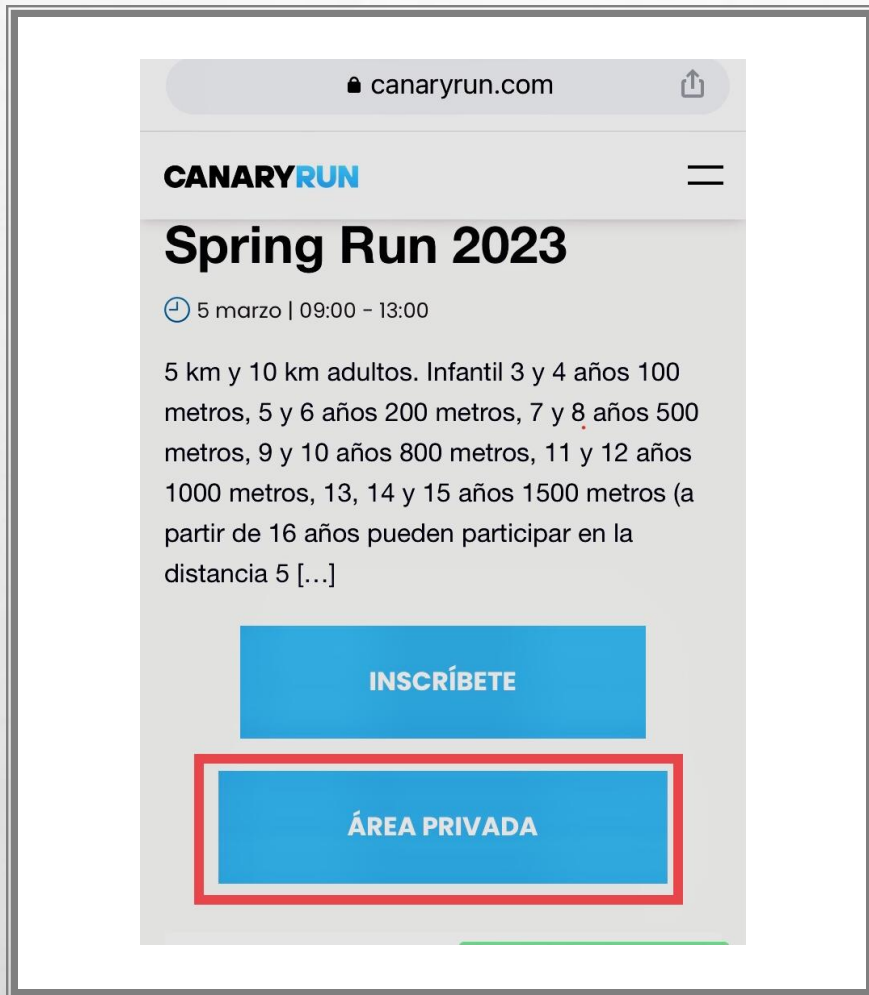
canaryrun.com

CANARYRUN

Spring Run 2023

5 marzo | 09:00 - 13:00

5 km y 10 km adultos. Infantil 3 y 4 años 100 metros, 5 y 6 años 200 metros, 7 y 8 años 500 metros, 9 y 10 años 800 metros, 11 y 12 años 1000 metros, 13, 14 y 15 años 1500 metros (a partir de 16 años pueden participar en la distancia 5 […]

INSCRÍBETE

ÁREA PRIVADA